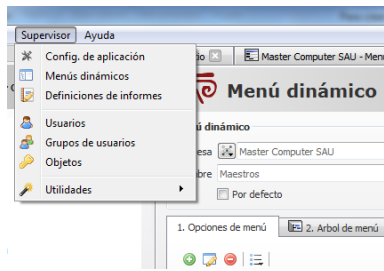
Supervisor Ayuda

Config. de aplicación
Menús dinámicos
Definiciones de informes
Usuarios
Grupos de usuarios
Objetos
Utilidades

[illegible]io
Master Computer SAU - Men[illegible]

Menú dinámico

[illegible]ú dinámico
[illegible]esa Master Computer SAU
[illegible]bre Maestros
Por defecto

1. Opciones de menú
2. Arbol de menú